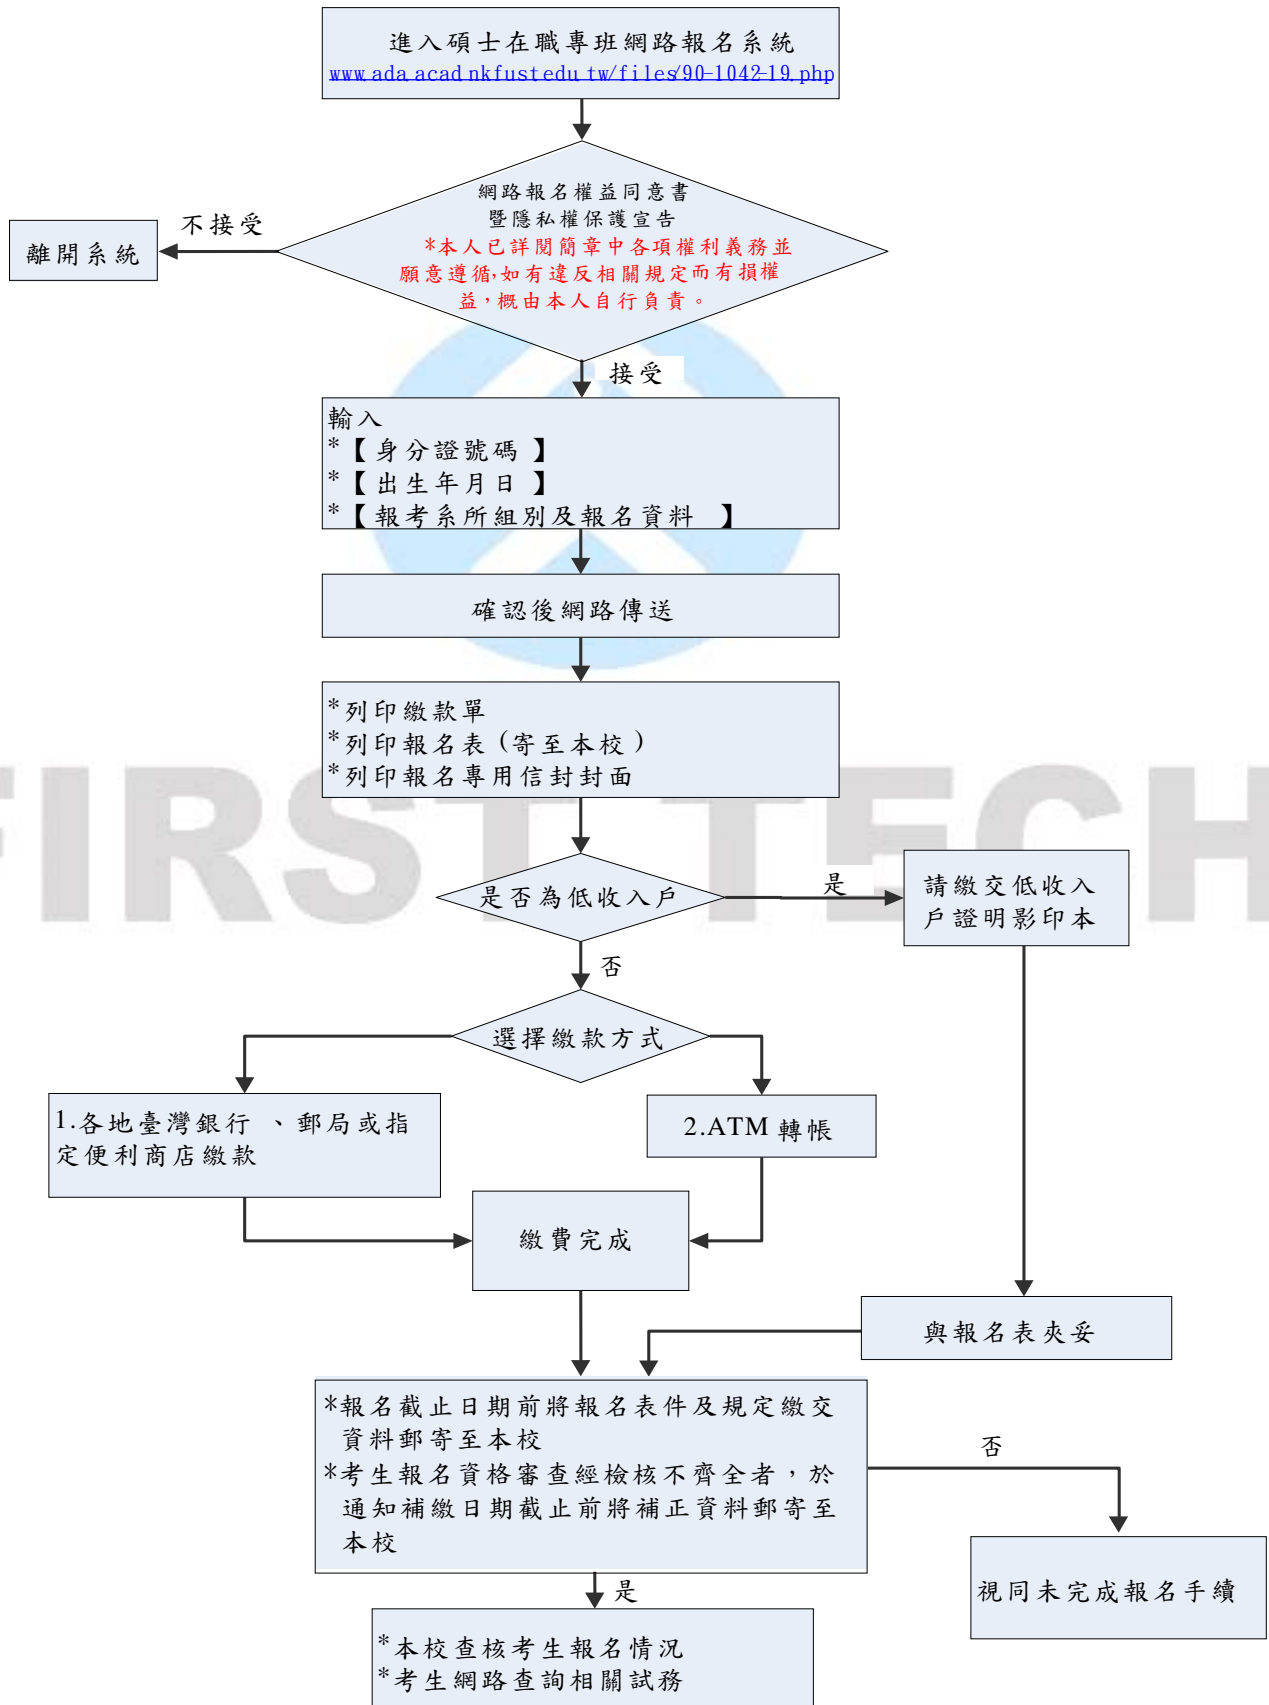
進入碩士在職專班網路報名系統
www.ada.acad.nkfust.edu.tw/files/90-1042-19.php

網路報名權益同意書
暨隱私權保護宣告
*本人已詳閱簡章中各項權利義務並願意遵循,如有違反相關規定而有損權益,概由本人自行負責。

不接受

離開系統

接受

輸入
*【身分證號碼】
*【出生年月日】
*【報考系所組別及報名資料】

確認後網路傳送

*列印繳款單
*列印報名表(寄至本校)
*列印報名專用信封封面

FIRSTTECH

是否為低收入戶

是

請繳交低收入戶證明影印本

否

選擇繳款方式

1.各地臺灣銀行、郵局或指定便利商店繳款

2.ATM 轉帳

繳費完成

與報名表夾妥

*報名截止日期前將報名表件及規定繳交資料郵寄至本校
*考生報名資格審查經檢核不齊全者,於通知補繳日期截止前將補正資料郵寄至本校

否

視同未完成報名手續

是

*本校查核考生報名情況
*考生網路查詢相關試務